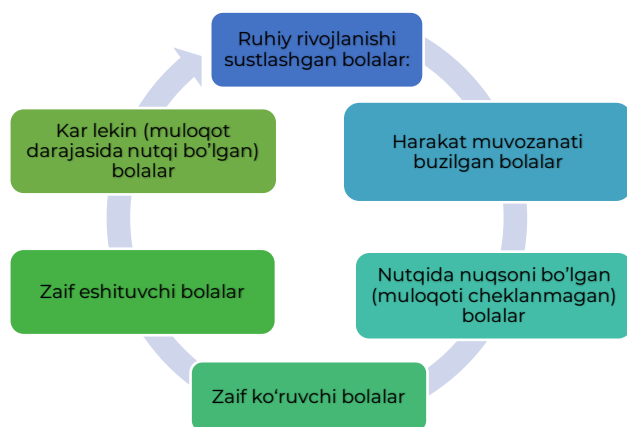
Ruhiy rivojlanishi sustlashgan bolalar:

Harakat muvozanati buzilgan bolalar

Nutqida nuqsoni bo’lgan (muloqoti cheklanmagan) bolalar

Zaif ko‘ruvchi bolalar

Zaif eshituvchi bolalar

Kar lekin (muloqot darajasida nutqi bo’lgan) bolalar